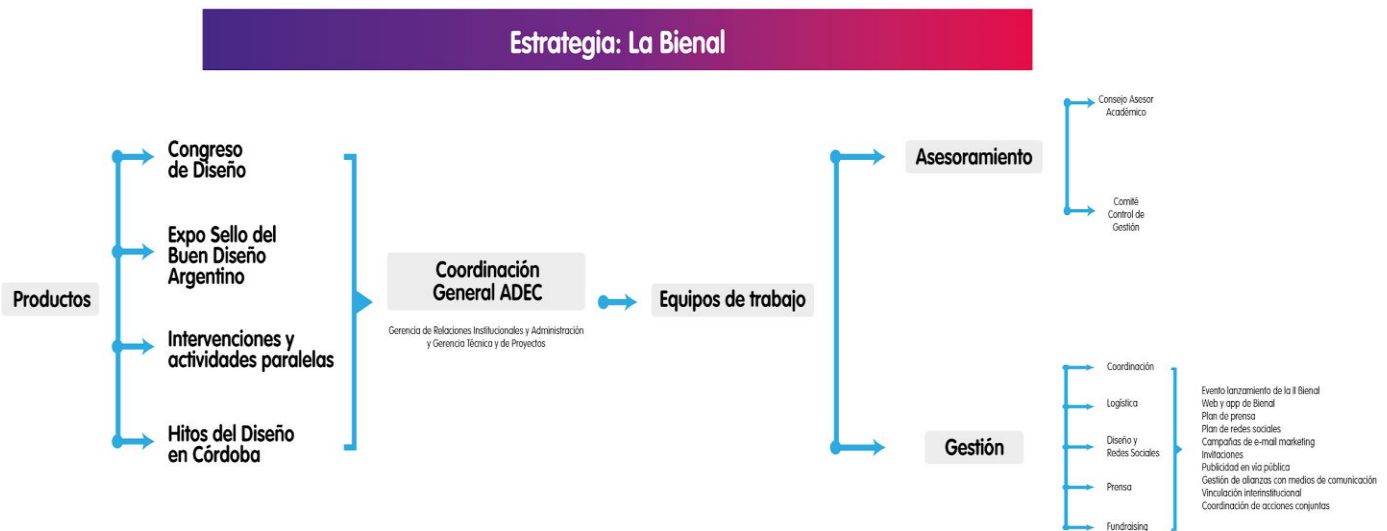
Estrategia: La Bienal

Productos

Congreso de Diseño

Expo Sello del Buen Diseño Argentino

Intervenciones y actividades paralelas

Hitos del Diseño en Córdoba

Coordinación General ADEC

Gerencia de Relaciones Institucionales y Administración y Gerencia Técnica y de Proyectos

Equipos de trabajo

Asesoramiento

Consejo Asesor Académico

Comité Control de Gestión

Gestión

Coordinación

Logística

Diseño y Redes Sociales

Prensa

Fundraising

Evento lanzamiento de la II Bienal
Web y app de Bienal
Plan de prensa
Plan de redes sociales
Campañas de e-mail marketing
Invitaciones
Publicidad en vía pública
Gestión de alianzas con medios de comunicación
Vinculación interinstitucional
Coordinación de acciones conjuntas